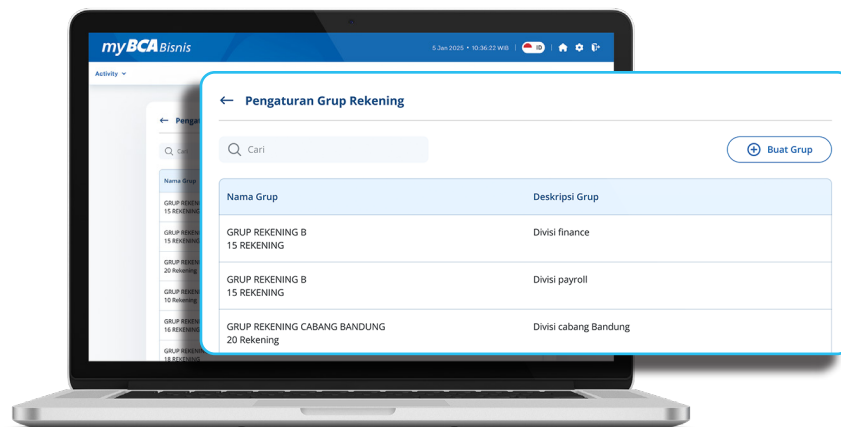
myBCA Bisnis

5 Jan 2025 • 10:36:22 WIB

ID

Activity

← Pengat

Cari

Nama Grup

GRUP REKENI
15 REKENIN

GRUP REKENI
15 REKENIN

GRUP REKENI
20 Rekening

GRUP REKENI
10 Rekening

GRUP REKENI
16 REKENIN

GRUP REKENI
18 REKENIN

← Pengaturan Grup Rekening

Cari

Buat Grup

| Nama Grup | Deskripsi Grup |
|---|---|
| GRUP REKENING B<br>15 REKENING | Divisi finance |
| GRUP REKENING B<br>15 REKENING | Divisi payroll |
| GRUP REKENING CABANG BANDUNG<br>20 Rekening | Divisi cabang Bandung |